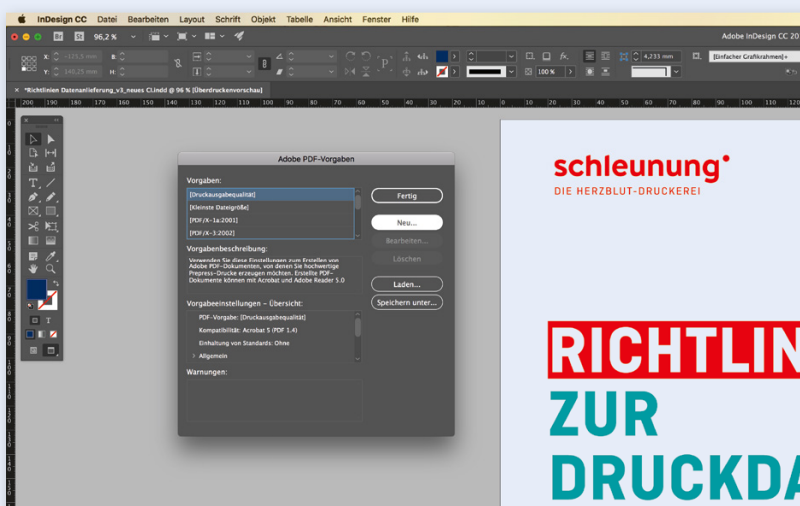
InDesign CC Datei Bearbeiten Layout Schrift Objekt Tabelle Ansicht Fenster Hilfe

Adobe InDesign CC 20

96,2 %

X: -125,5 mm
Y: 140,25 mm

100 %

4,233 mm

[Einfacher Grafikrahmen]+

*Richtlinien Datenanlieferung_v3_neues CI.indd @ 96 % [Überdruckenvorschau]

Adobe PDF-Vorgaben

Vorgaben:
[Druckausgabequalität]
[Kleinste Dateigröße]
[PDF/X-1a:2001]
[PDF/X-3:2002]

Fertig
Neu...
Bearbeiten...
Löschen
Laden...
Speichern unter...

Vorgabenbeschreibung:
Verwenden Sie diese Einstellungen zum Erstellen von Adobe PDF-Dokumenten, von denen Sie hochwertige Prepress-Drucke erzeugen möchten. Erstellte PDF-Dokumente können mit Acrobat und Adobe Reader 5.0

Vorgabeeinstellungen – Übersicht:
PDF-Vorgabe: [Druckausgabequalität]
Kompatibilität: Acrobat 5 (PDF 1.4)
Einhaltung von Standards: Ohne
Allgemein

Warnungen:

schleunung
DIE HERZBLUT-DRUCKEREI

RICHTLIN
ZUR
DRUCKDA